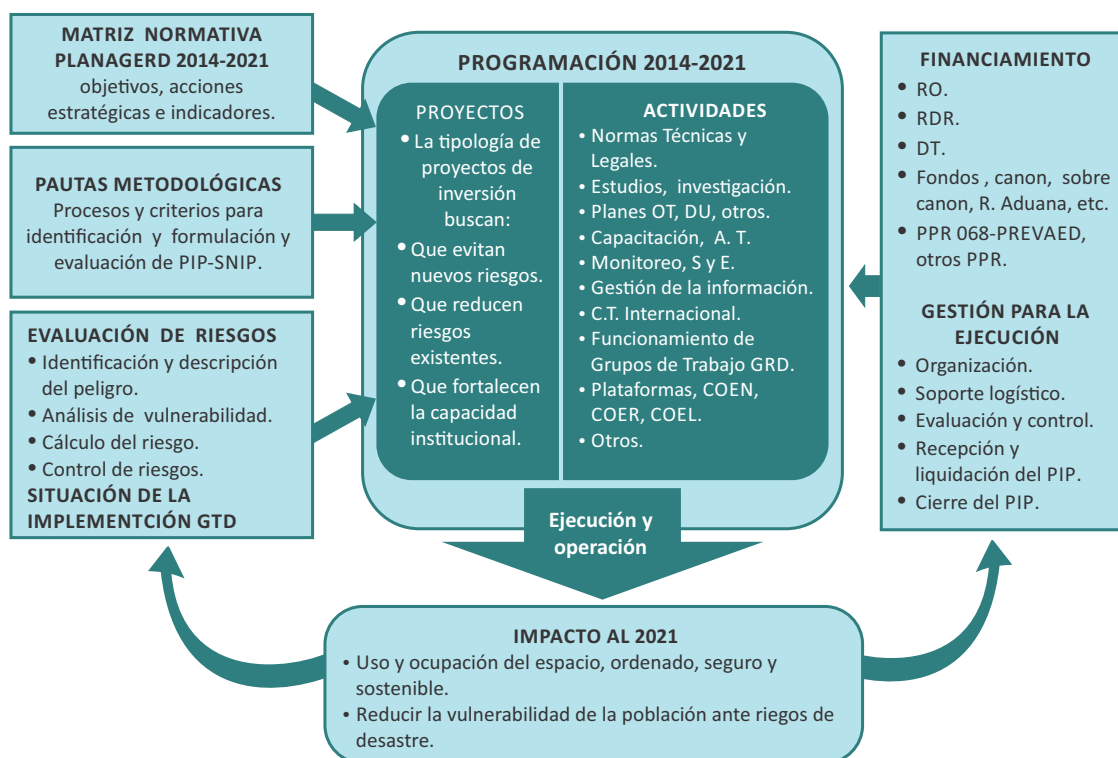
MATRIZ NORMATIVA PLANAGERD 2014-2021
objetivos, acciones estratégicas e indicadores.

PAUTAS METODOLÓGICAS
Procesos y criterios para identificación y formulación y evaluación de PIP-SNIP.

EVALUACIÓN DE RIESGOS
• Identificación y descripción del peligro.
• Análisis de vulnerabilidad.
• Cálculo del riesgo.
• Control de riesgos.
SITUACIÓN DE LA IMPLEMENTCIÓN GTD

PROGRAMACIÓN 2014-2021

PROYECTOS
• La tipología de proyectos de inversión buscan:
• Que evitan nuevos riesgos.
• Que reducen riesgos existentes.
• Que fortalecen la capacidad institucional.

ACTIVIDADES
• Normas Técnicas y Legales.
• Estudios, investigación.
• Planes OT, DU, otros.
• Capacitación, A. T.
• Monitoreo, S y E.
• Gestión de la información.
• C.T. Internacional.
• Funcionamiento de Grupos de Trabajo GRD.
• Plataformas, COEN, COER, COEL.
• Otros.

FINANCIAMIENTO
• RO.
• RDR.
• DT.
• Fondos , canon, sobre canon, R. Aduana, etc.
• PPR 068-PREVAED, otros PPR.

GESTIÓN PARA LA EJECUCIÓN
• Organización.
• Soporte logístico.
• Evaluación y control.
• Recepción y liquidación del PIP.
• Cierre del PIP.

Ejecución y operación

IMPACTO AL 2021
• Uso y ocupación del espacio, ordenado, seguro y sostenible.
• Reducir la vulnerabilidad de la población ante riegos de desastre.